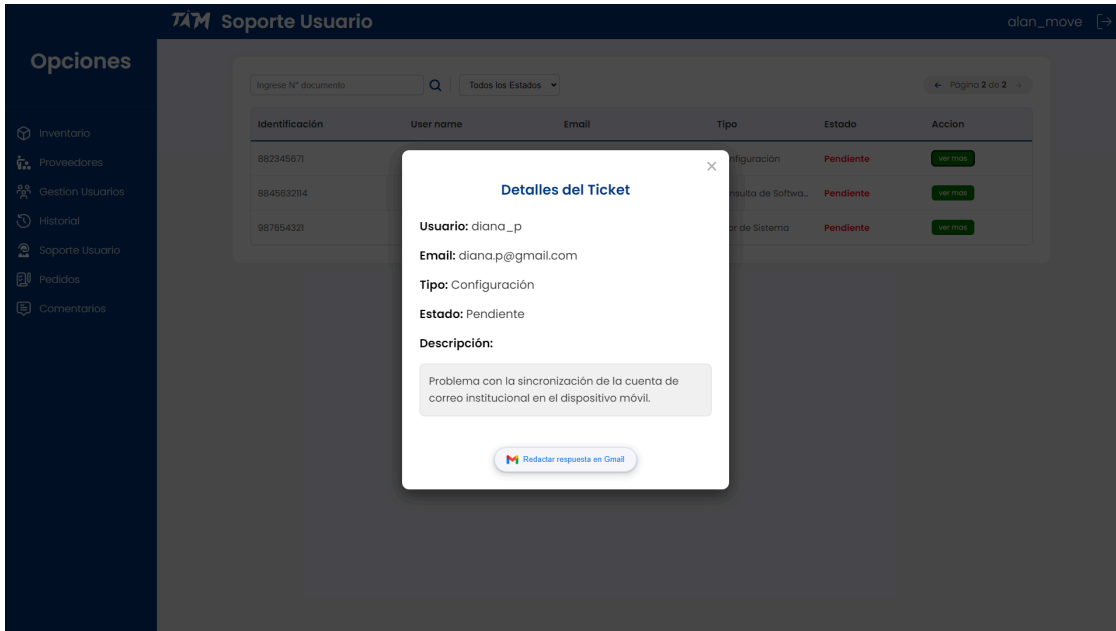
TAM Soporte Usuario

alan_move

Opciones

Inventario
Proveedores
Gestion Usuarios
Historial
Soporte Usuario
Pedidos
Comentarios

Ingrese N° documento

Todos los Estados

← Página 2 de 2 →

| Identificación | User name | Email | Tipo | Estado | Accion |
|---|---|---|---|---|---|
| 882345671 | | | nfiguración | Pendiente | ver mas |
| 8845632114 | | | nsulta de Softwa... | Pendiente | ver mas |
| 987654321 | | | or de Sistema | Pendiente | ver mas |

×

Detalles del Ticket

Usuario: diana_p

Email: diana.p@gmail.com

Tipo: Configuración

Estado: Pendiente

Descripción:

Problema con la sincronización de la cuenta de correo institucional en el dispositivo móvil.

Redactar respuesta en Gmail